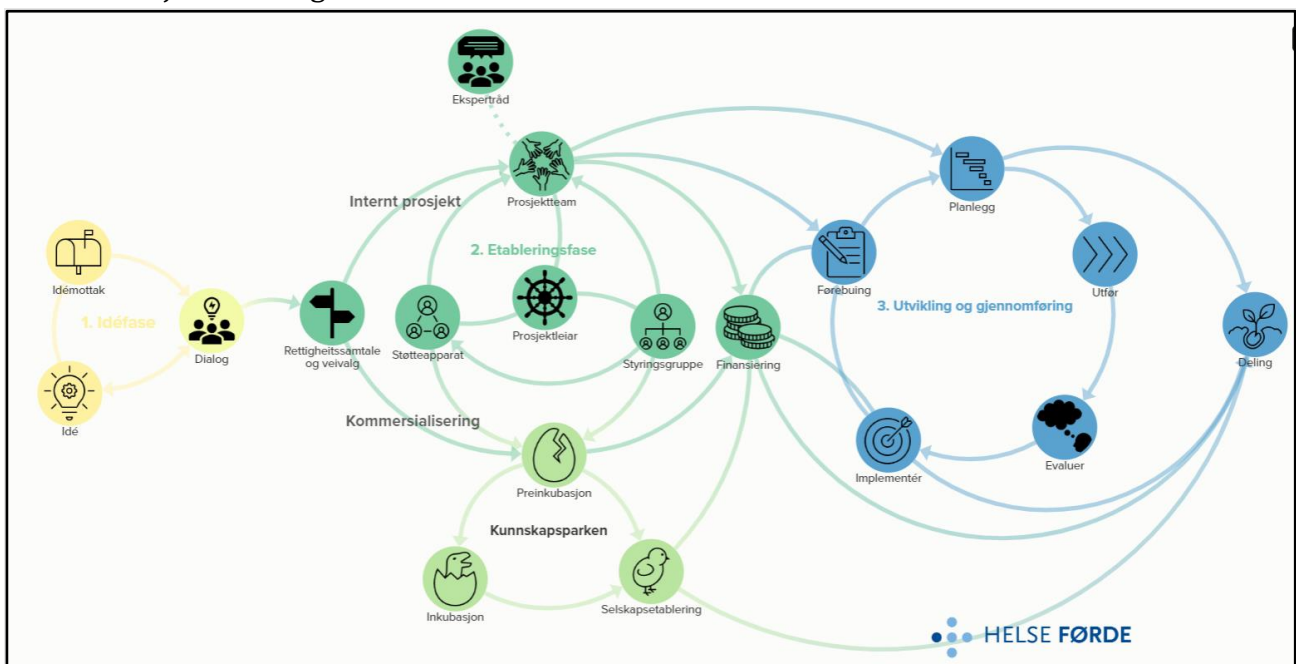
Idémottak

1. Idéfase

Dialog

Idé

Ekspertråd

Prosjektteam

Internt prosjekt

2. Etableringsfase

Rettigheitssamtale og veivalg

Støtteapparat

Prosjektleiar

Styringsgruppe

Finansiering

Kommersialisering

Preinkubasjon

Kunnskapsparken

Inkubasjon

Selskapsetablering

Planlegg

Førebuing

Utfør

3. Utvikling og gjennomføring

Deling

Implementér

Evaluer

HELSE FØRDE